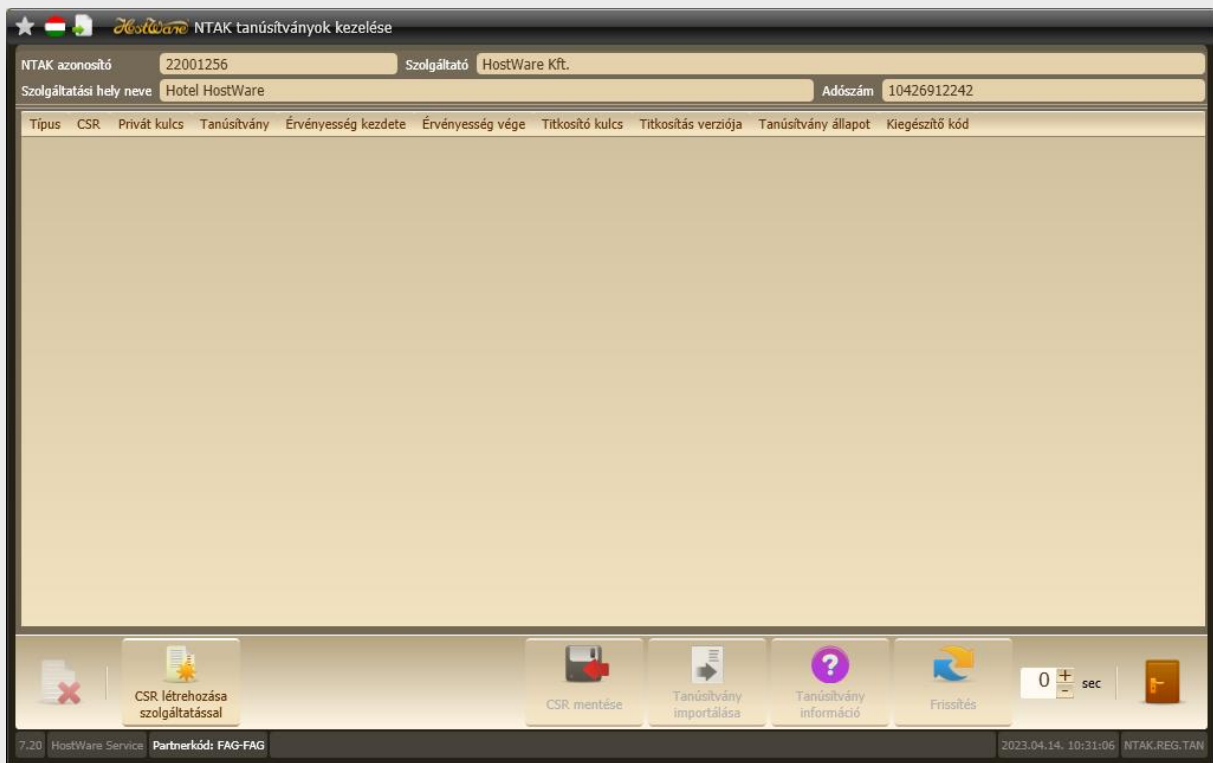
HostWare NTAK tanúsítványok kezelése

NTAK azonosító 22001256 Szolgáltató HostWare Kft.
Szolgáltatási hely neve Hotel HostWare Adószám 10426912242

| Típus | CSR | Privát kulcs | Tanúsítvány | Érvényesség kezdete | Érvényesség vége | Titkosító kulcs | Titkosítás verziója | Tanúsítvány állapot | Kiegészítő kód |
|---|---|---|---|---|---|---|---|---|---|

CSR létrehozása szolgáltatással
CSR mentése
Tanúsítvány importálása
Tanúsítvány információ
Frissítés
0 + - sec

7.20 HostWare Service Partnerkód: FAG-FAG 2023.04.14. 10:31:06 NTAK.REG.TAN